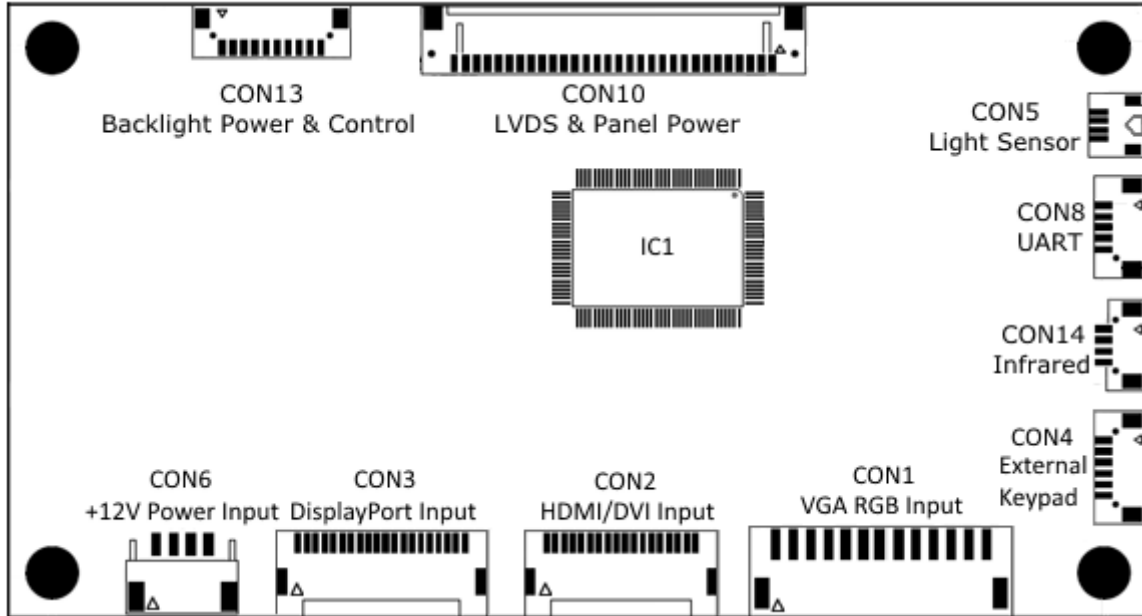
CON13
Backlight Power & Control

CON10
LVDS & Panel Power

CON5
Light Sensor

IC1

CON8
UART

CON14
Infrared

CON4
External
Keypad

CON6
+12V Power Input

CON3
DisplayPort Input

CON2
HDMI/DVI Input

CON1
VGA RGB Input